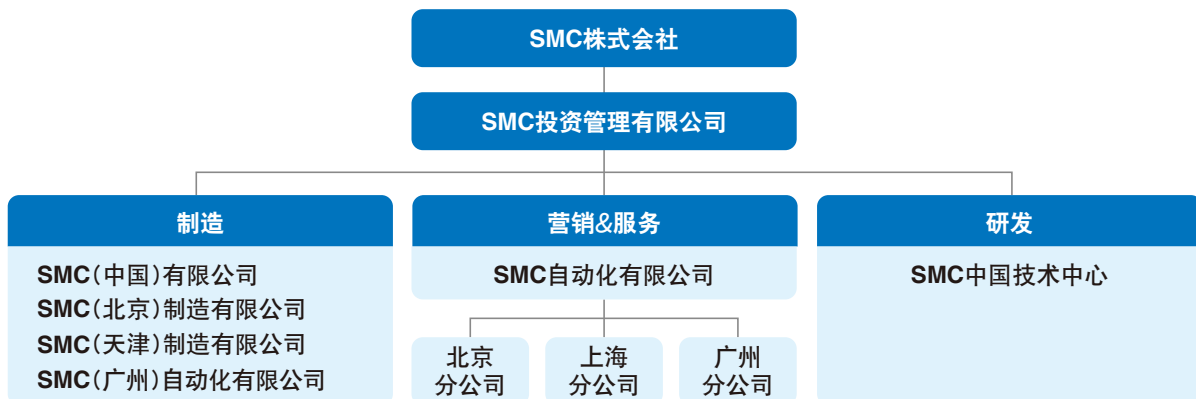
SMC株式会社

SMC投资管理有限公司

制造

SMC(中国)有限公司
SMC(北京)制造有限公司
SMC(天津)制造有限公司
SMC(广州)自动化有限公司

营销&服务

SMC自动化有限公司

北京分公司

上海分公司

广州分公司

研发

SMC中国技术中心